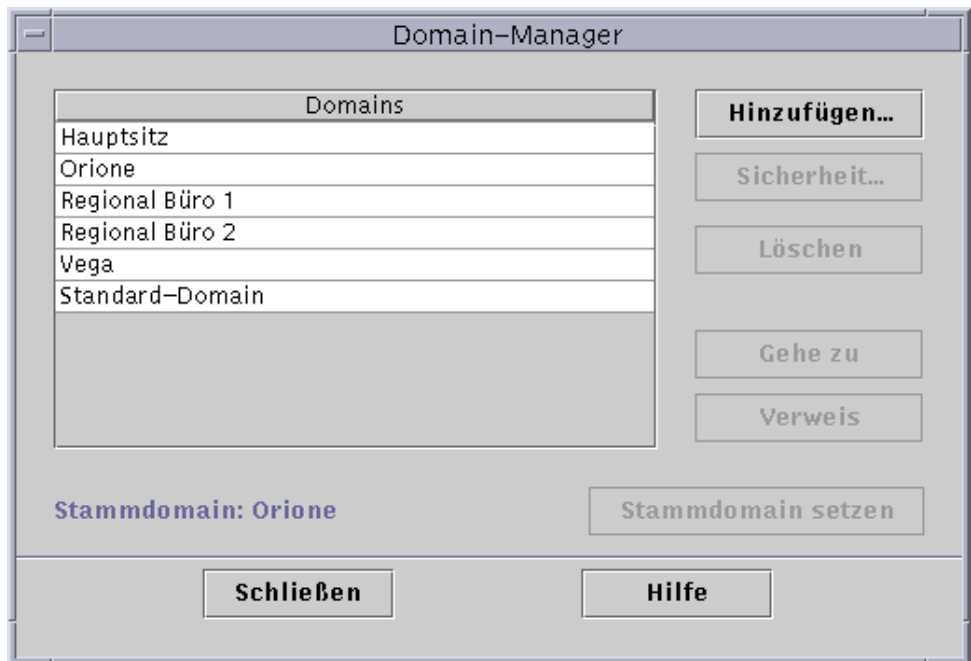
Domain-Manager

| Domains |
|---|
| Hauptsitz |
| Orione |
| Regional Büro 1 |
| Regional Büro 2 |
| Vega |
| Standard-Domain |

Hinzufügen...

Sicherheit...

Löschen

Gehe zu

Verweis

Stammdomain: Orione

Stammdomain setzen

Schließen

Hilfe